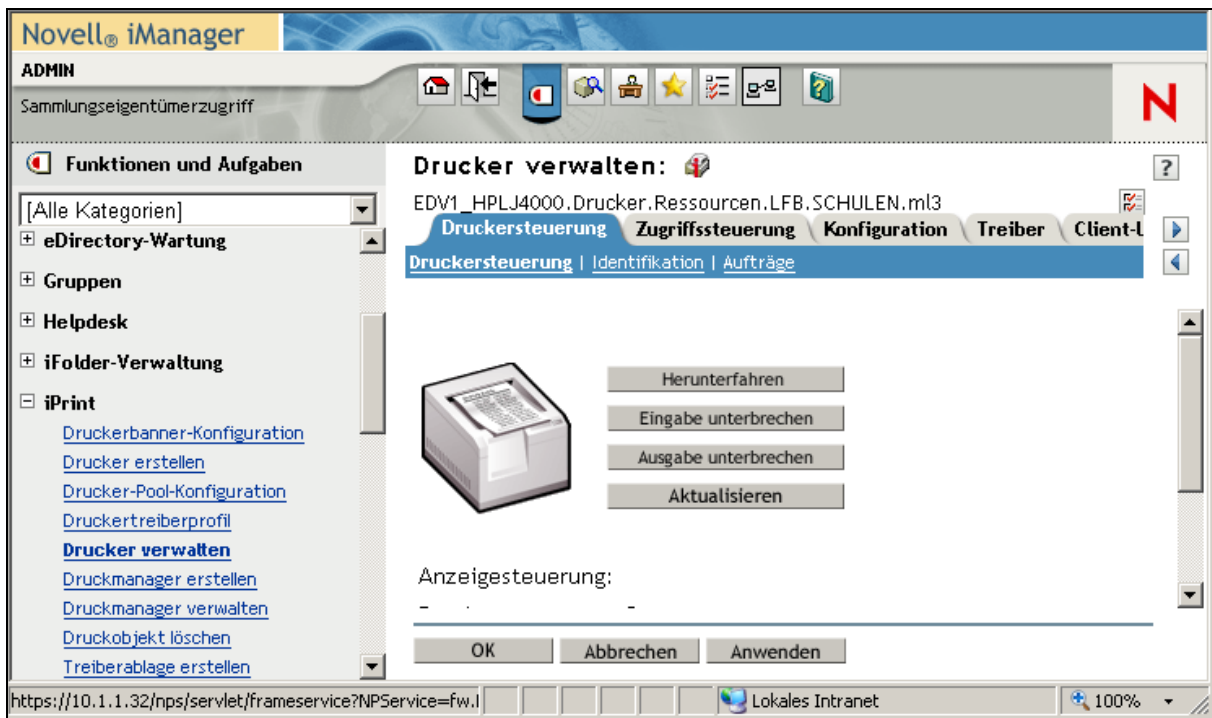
Novell® iManager
ADMIN
Sammlungseigentümerzugriff

Funktionen und Aufgaben
[Alle Kategorien]
eDirectory-Wartung
Gruppen
Helpdesk
iFolder-Verwaltung
iPrint
Druckerbanner-Konfiguration
Drucker erstellen
Drucker-Pool-Konfiguration
Druckertreiberprofil
Drucker verwalten
Druckmanager erstellen
Druckmanager verwalten
Druckobjekt löschen
Treiberablage erstellen

Drucker verwalten:
EDV1_HPLJ4000.Drucker.Ressourcen.LFB.SCHULEN.ml3
Druckersteuerung | Zugriffssteuerung | Konfiguration | Treiber | Client-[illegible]
Druckersteuerung | Identifikation | Aufträge

Herunterfahren
Eingabe unterbrechen
Ausgabe unterbrechen
Aktualisieren

Anzeigesteuerung:

OK Abbrechen Anwenden

https://10.1.1.32/nps/servlet/frameservice?NPService=fw.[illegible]
Lokales Intranet
100%